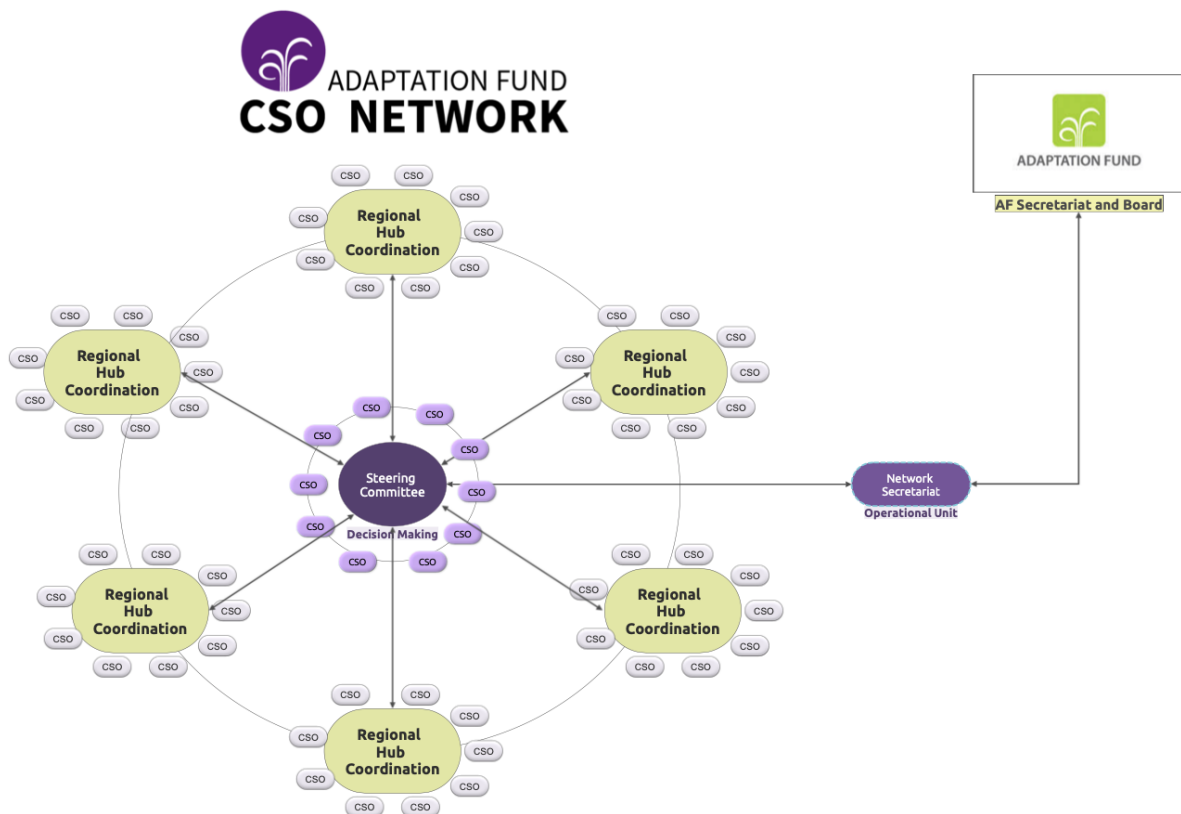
ADAPTATION FUND
CSO NETWORK

ADAPTATION FUND
AF Secretariat and Board

CSO CSO
CSO CSO
Regional Hub Coordination
CSO CSO
CSO CSO
CSO CSO

CSO CSO
CSO CSO
Regional Hub Coordination
CSO CSO
CSO CSO
CSO CSO

CSO CSO
CSO CSO
Regional Hub Coordination
CSO CSO
CSO CSO
CSO CSO

CSO CSO
CSO CSO
Steering Committee
Decision Making
CSO CSO
CSO CSO
CSO CSO

Network Secretariat
Operational Unit

CSO CSO
CSO CSO
Regional Hub Coordination
CSO CSO
CSO CSO
CSO CSO

CSO CSO
CSO CSO
Regional Hub Coordination
CSO CSO
CSO CSO
CSO CSO

CSO CSO
CSO CSO
Regional Hub Coordination
CSO CSO
CSO CSO
CSO CSO